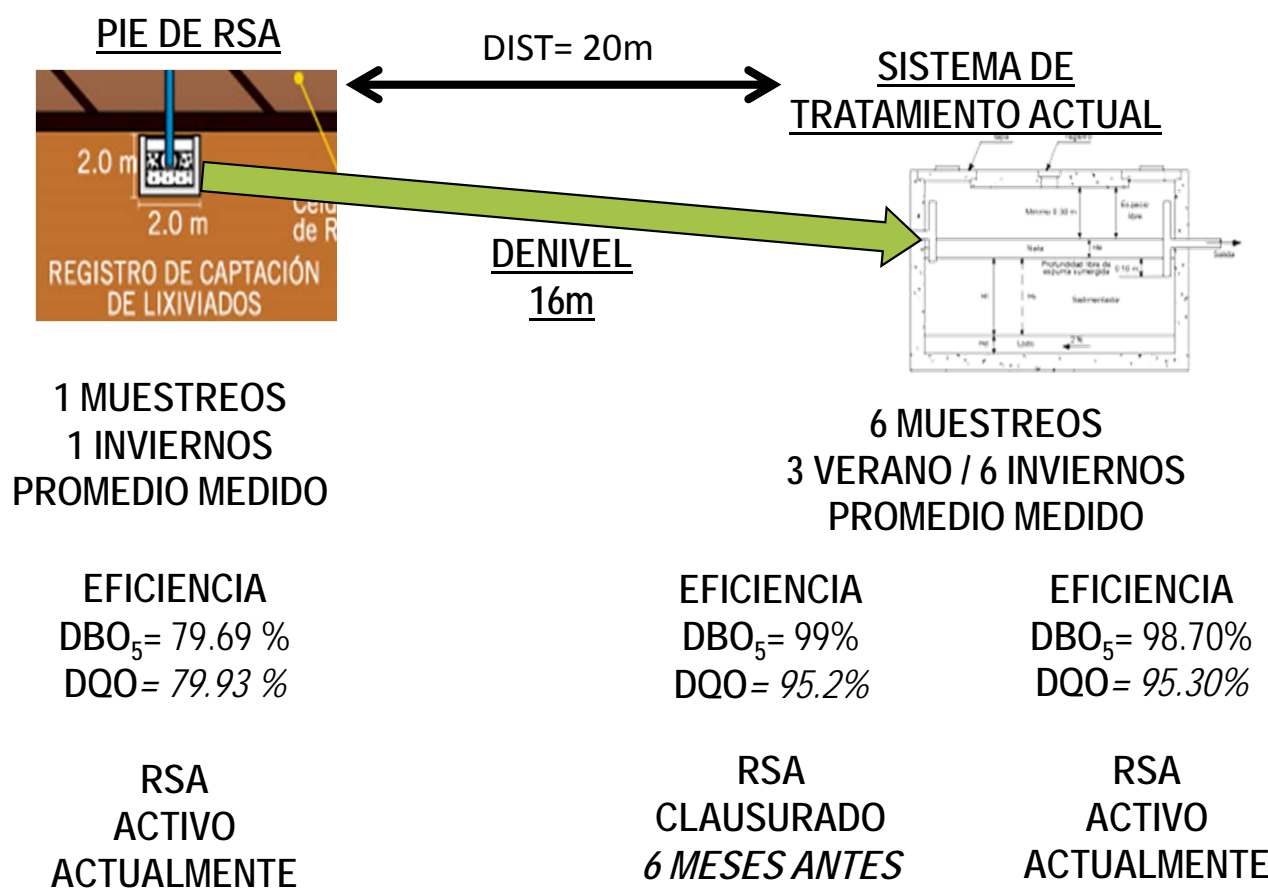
PIE DE RSA

DIST= 20m

SISTEMA DE TRATAMIENTO ACTUAL

2.0 m

2.0 m

REGISTRO DE CAPTACIÓN DE LIXIVIADOS

Celd de R

DENIVEL 16m

Mínimo 0.30 m

Espacio libre

Nata

Profundidad libre de espuma sumergida

0.10 m

Salida

Sedimentación

Lodo

2%

1 MUESTREOS
1 INVIERNOS
PROMEDIO MEDIDO

6 MUESTREOS
3 VERANO / 6 INVIERNOS
PROMEDIO MEDIDO

EFICIENCIA
$DBO_5$= 79.69 %
DQO= 79.93 %

EFICIENCIA
$DBO_5$= 99%
DQO= 95.2%

EFICIENCIA
$DBO_5$= 98.70%
DQO= 95.30%

RSA
ACTIVO
ACTUALMENTE

RSA
CLAUSURADO
6 MESES ANTES

RSA
ACTIVO
ACTUALMENTE